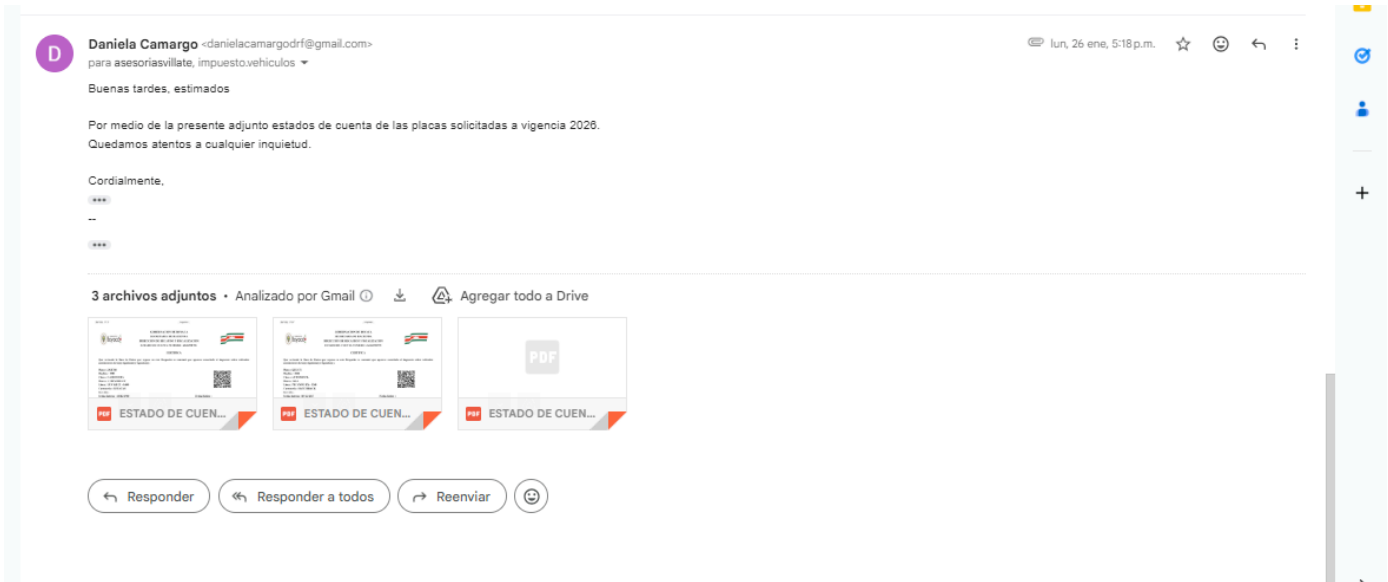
D

Daniela Camargo <danielacamargodrf@gmail.com>
para asesoriasvillate, impuesto.vehiculos

lun, 26 ene, 5:18 p.m.

Buenas tardes, estimados

Por medio de la presente adjunto estados de cuenta de las placas solicitadas a vigencia 2026.
Quedamos atentos a cualquier inquietud.

Cordialmente,
•••
--
•••

3 archivos adjuntos • Analizado por Gmail ⓘ

Agregar todo a Drive

PDF ESTADO DE CUEN...

PDF ESTADO DE CUEN...

PDF

PDF ESTADO DE CUEN...

Responder

Responder a todos

Reenviar

+